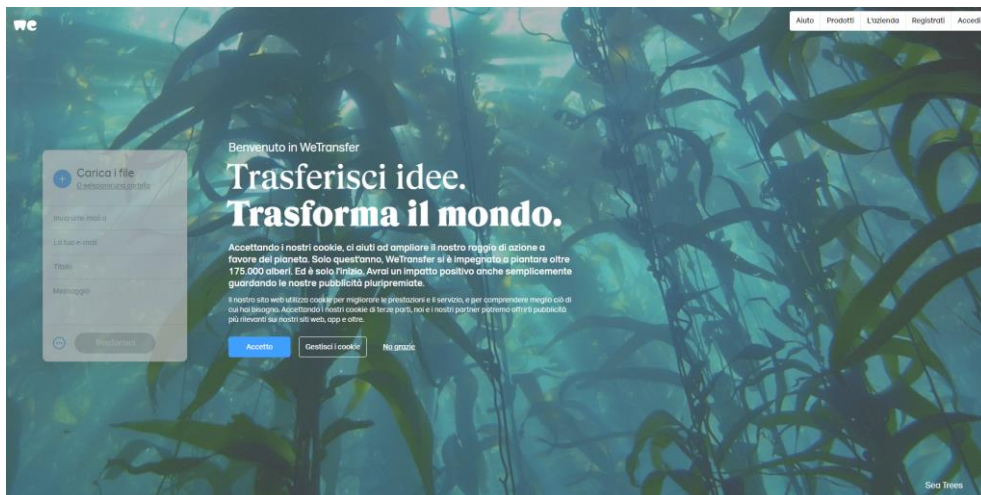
we

Aiuto Prodotti L'azienda Registrati Accedi

Carica i file
O seleziona una cartella

Invia a un'email

La tua e-mail

Titolo

Messaggio

Trasferisci

Benvenuto in WeTransfer

Trasferisci idee.
Trasforma il mondo.

Accettando i nostri cookie, ci aiuti ad ampliare il nostro raggio di azione a favore del pianeta. Solo quest'anno, WeTransfer si è impegnato a piantare oltre 175.000 alberi. Ed è solo l'inizio. Avrai un impatto positivo anche semplicemente guardando le nostre pubblicità pluripremiate.

Il nostro sito web utilizza cookie per migliorare le prestazioni e il servizio, e per comprendere meglio ciò di cui hai bisogno. Accettando i nostri cookie di terze parti, noi e i nostri partner potremo offrirti pubblicità più rilevanti sui nostri siti web, app e oltre.

Accetto Gestisci i cookie No grazie

Sea Trees